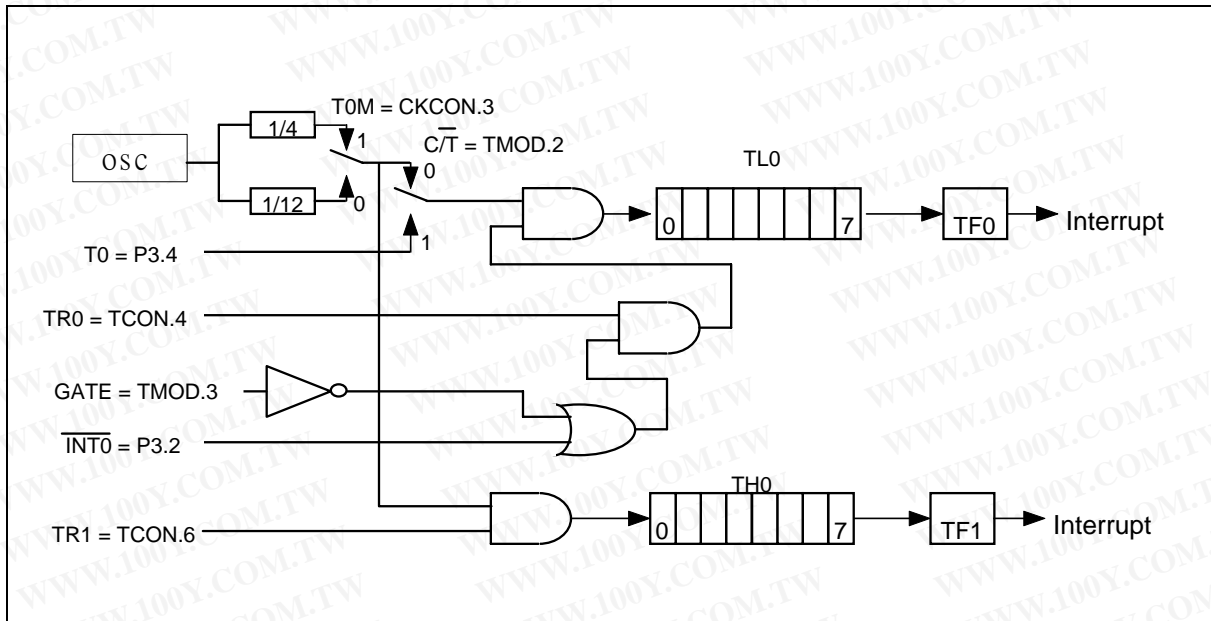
OSC

1/4

1/12

T0M = CKCON.3

1

0

$C/\overline{T}$ = TMOD.2

0

1

TL0

0

7

TF0

Interrupt

T0 = P3.4

TR0 = TCON.4

GATE = TMOD.3

$\overline{INT0}$ = P3.2

TH0

0

7

TF1

Interrupt

TR1 = TCON.6

WWW.100Y.COM.TW